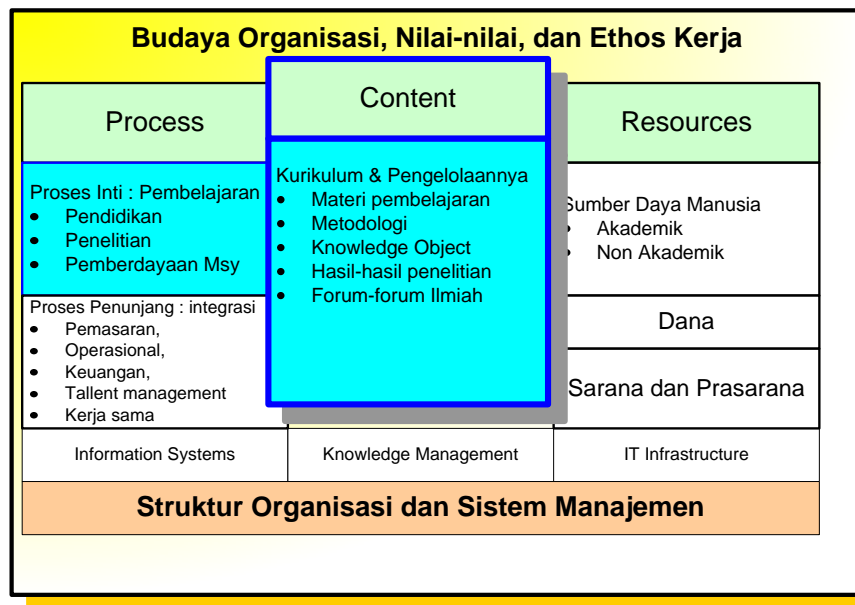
Budaya Organisasi, Nilai-nilai, dan Ethos Kerja

Process

Proses Inti : Pembelajaran
- Pendidikan
- Penelitian
- Pemberdayaan Msy

Proses Penunjang : integrasi
- Pemasaran,
- Operasional,
- Keuangan,
- Tallent management
- Kerja sama

Content

Kurikulum & Pengelolaannya
- Materi pembelajaran
- Metodologi
- Knowledge Object
- Hasil-hasil penelitian
- Forum-forum Ilmiah

Resources

Sumber Daya Manusia
- Akademik
- Non Akademik

Dana

Sarana dan Prasarana

| Information Systems | Knowledge Management | IT Infrastructure |
|---|---|---|

Struktur Organisasi dan Sistem Manajemen